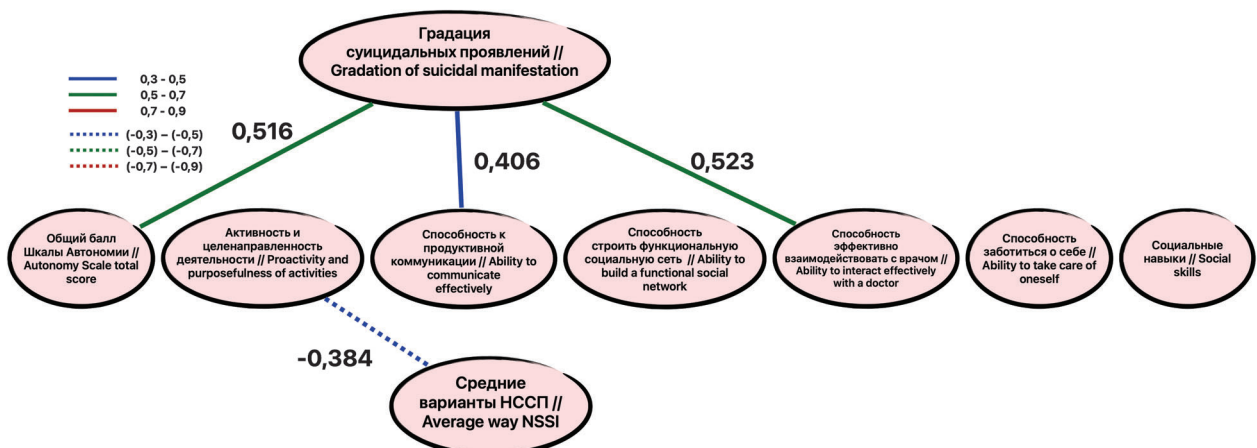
Градация суицидальных проявлений // Gradation of suicidal manifestation

0,3 - 0,5
0,5 - 0,7
0,7 - 0,9
(-0,3) – (-0,5)
(-0,5) – (-0,7)
(-0,7) – (-0,9)

0,516

0,406

0,523

Общий балл Шкалы Автономии // Autonomy Scale total score

Активность и целенаправленность деятельности // Proactivity and purposefulness of activities

Способность к продуктивной коммуникации // Ability to communicate effectively

Способность строить функциональную социальную сеть // Ability to build a functional social network

Способность эффективно взаимодействовать с врачом // Ability to interact effectively with a doctor

Способность заботиться о себе // Ability to take care of oneself

Социальные навыки // Social skills

-0,384

Средние варианты НССП // Average way NSSI